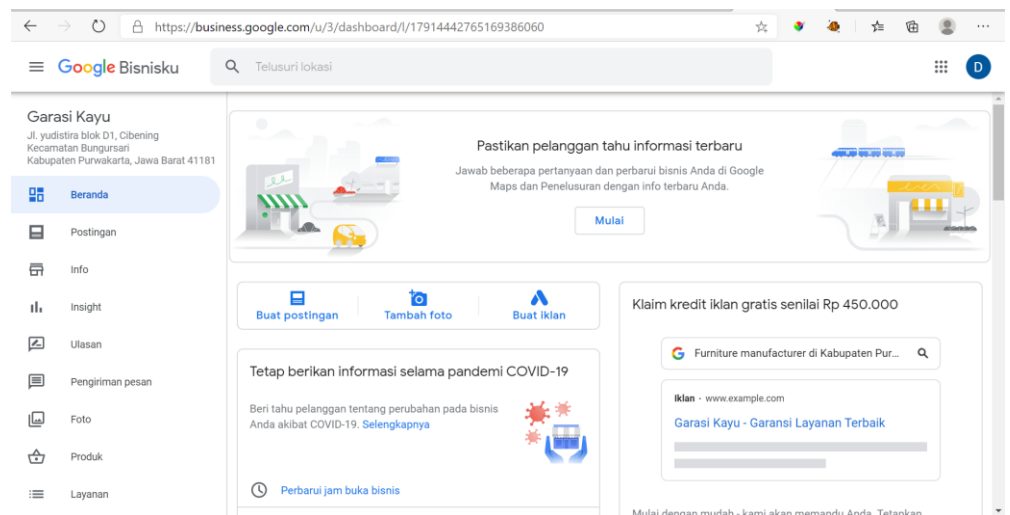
https://business.google.com/u/3/dashboard/l/17914442765169386060

Google Bisnisku

Telusuri lokasi

D

Garasi Kayu
Jl. yudistira blok D1, Cibening Kecamatan Bungursari Kabupaten Purwakarta, Jawa Barat 41181

Beranda

Postingan

Info

Insight

Ulasan

Pengiriman pesan

Foto

Produk

Layanan

Pastikan pelanggan tahu informasi terbaru

Jawab beberapa pertanyaan dan perbarui bisnis Anda di Google Maps dan Penelusuran dengan info terbaru Anda.

Mulai

Buat postingan

Tambah foto

Buat iklan

Tetap berikan informasi selama pandemi COVID-19

Beri tahu pelanggan tentang perubahan pada bisnis Anda akibat COVID-19. Selengkapnya

Perbarui jam buka bisnis

Klaim kredit iklan gratis senilai Rp 450.000

Furniture manufacturer di Kabupaten Pur...

Iklan · www.example.com

Garasi Kayu - Garansi Layanan Terbaik

Mulai dengan mudah - kami akan memandu Anda. Tetapkan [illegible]